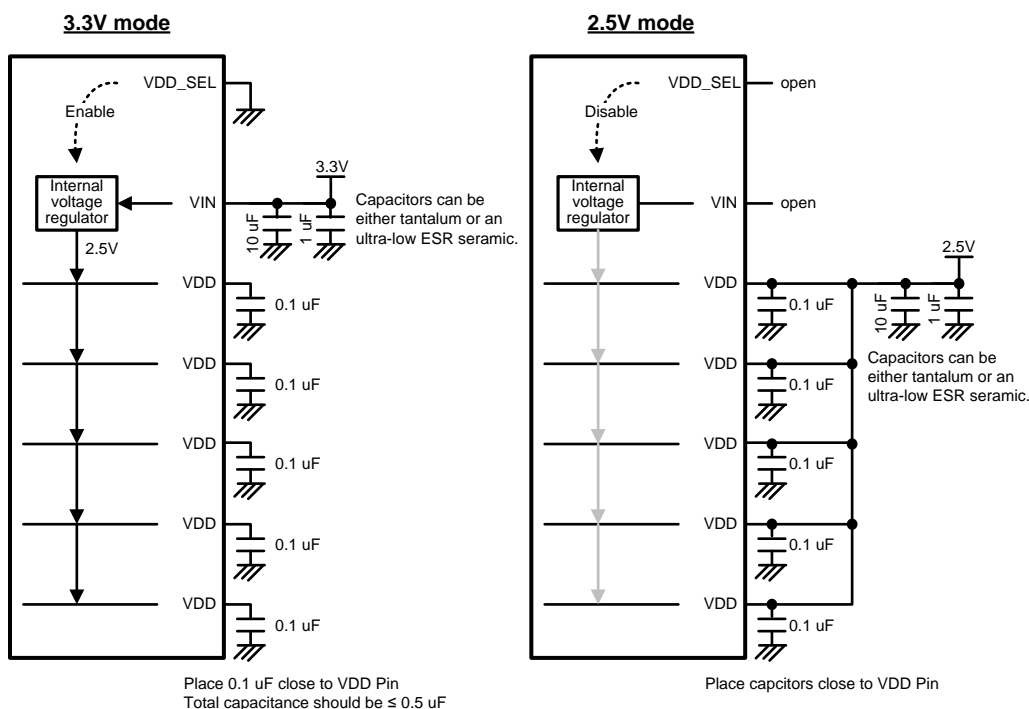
3.3V mode

VDD_SEL

Enable

Internal voltage regulator

VIN

3.3V

10 uF

1 uF

Capacitors can be either tantalum or an ultra-low ESR seramic.

2.5V

VDD

0.1 uF

VDD

0.1 uF

VDD

0.1 uF

VDD

0.1 uF

VDD

0.1 uF

Place 0.1 uF close to VDD Pin
Total capacitance should be ≤ 0.5 uF

2.5V mode

VDD_SEL

open

Disable

Internal voltage regulator

VIN

open

2.5V

VDD

0.1 uF

10 uF

1 uF

VDD

0.1 uF

Capacitors can be either tantalum or an ultra-low ESR seramic.

VDD

0.1 uF

VDD

0.1 uF

VDD

0.1 uF

Place capcitors close to VDD Pin